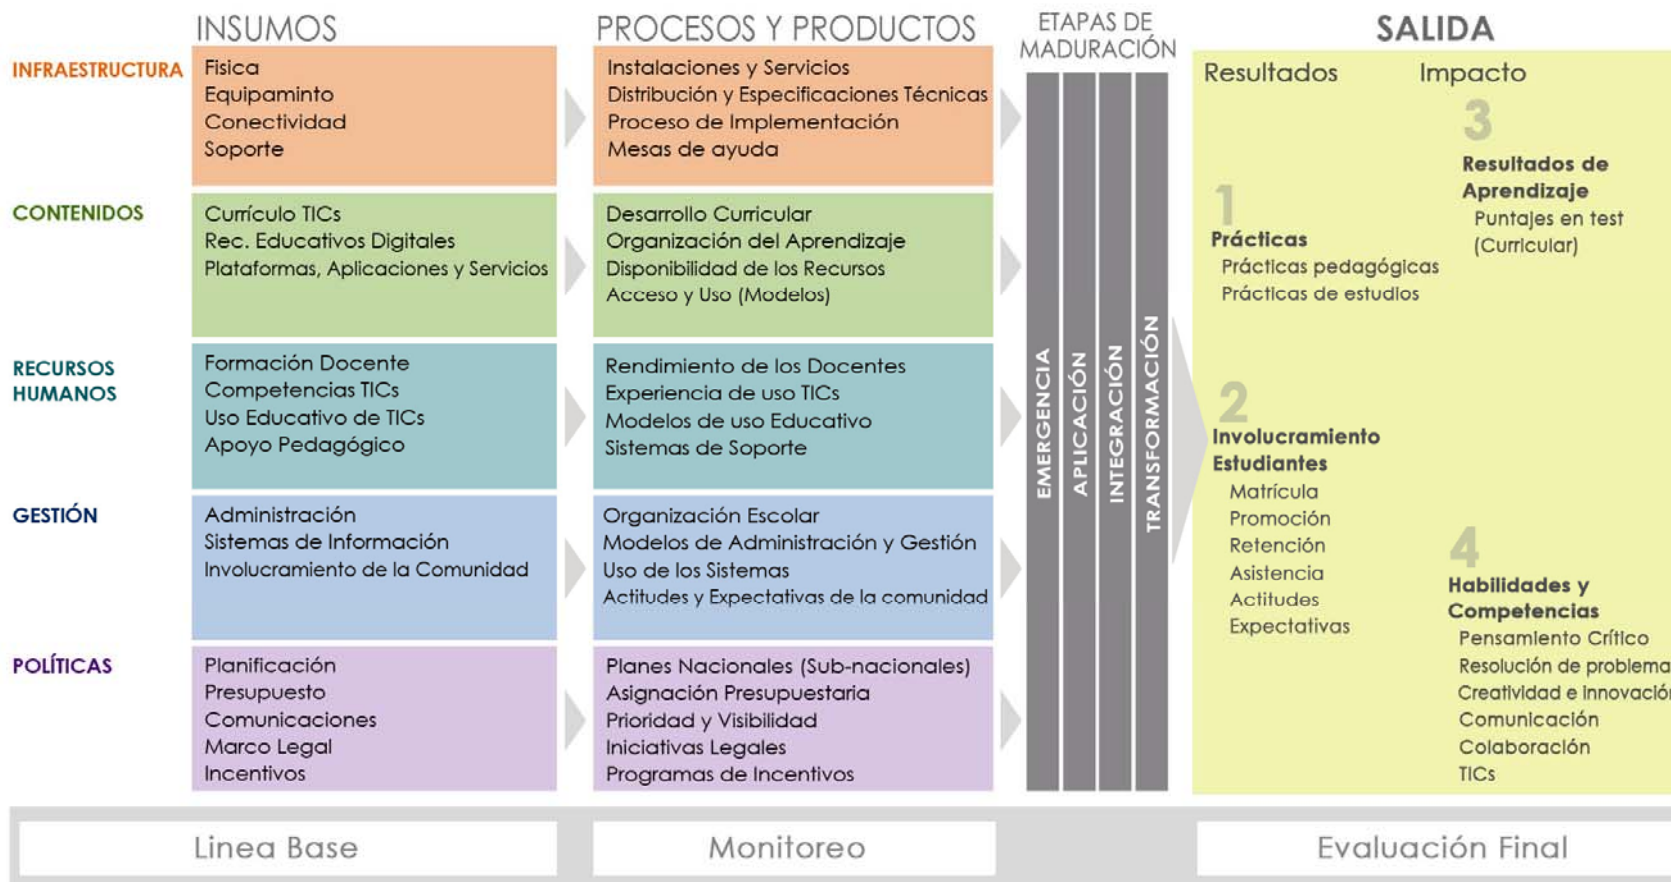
INSUMOS

PROCESOS Y PRODUCTOS

ETAPAS DE MADURACIÓN

SALIDA

INFRAESTRUCTURA

Fisica
Equipaminto
Conectividad
Soporte

Instalaciones y Servicios
Distribución y Especificaciones Técnicas
Proceso de Implementación
Mesas de ayuda

CONTENIDOS

Currículo TICs
Rec. Educativos Digitales
Plataformas, Aplicaciones y Servicios

Desarrollo Curricular
Organización del Aprendizaje
Disponibilidad de los Recursos
Acceso y Uso (Modelos)

RECURSOS HUMANOS

Formación Docente
Competencias TICs
Uso Educativo de TICs
Apoyo Pedagógico

Rendimiento de los Docentes
Experiencia de uso TICs
Modelos de uso Educativo
Sistemas de Soporte

GESTIÓN

Administración
Sistemas de Información
Involucramiento de la Comunidad

Organización Escolar
Modelos de Administración y Gestión
Uso de los Sistemas
Actitudes y Expectativas de la comunidad

POLÍTICAS

Planificación
Presupuesto
Comunicaciones
Marco Legal
Incentivos

Planes Nacionales (Sub-nacionales)
Asignación Presupuestaria
Prioridad y Visibilidad
Iniciativas Legales
Programas de Incentivos

EMERGENCIA
APLICACIÓN
INTEGRACIÓN
TRANSFORMACIÓN

Resultados

Impacto

1
Prácticas
Prácticas pedagógicas
Prácticas de estudios

2
Involucramiento Estudiantes
Matrícula
Promoción
Retención
Asistencia
Actitudes
Expectativas

3
Resultados de Aprendizaje
Puntajes en test (Curricular)

4
Habilidades y Competencias
Pensamiento Crítico
Resolución de problema
Creatividad e innovació
Comunicación
Colaboración
TICs

Linea Base

Monitoreo

Evaluación Final